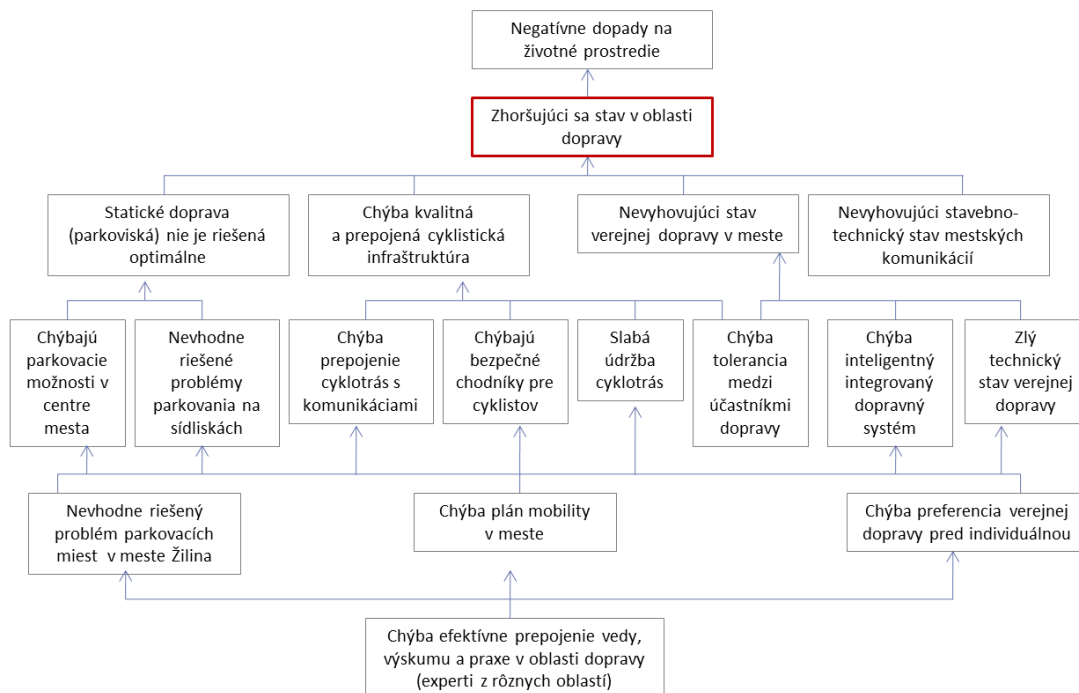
Negatívne dopady na životné prostredie

Zhoršujúci sa stav v oblasti dopravy

Statické doprava (parkoviská) nie je riešená optimálne

Chýba kvalitná a prepojená cyklistická infraštruktúra

Nevyhovujúci stav verejnej dopravy v meste

Nevyhovujúci stavebno-technický stav mestských komunikácií

Chýbajú parkovacie možnosti v centre mesta

Nevhodne riešené problémy parkovania na sídliskách

Chýba prepojenie cyklotrás s komunikáciami

Chýbajú bezpečné chodníky pre cyklistov

Slabá údržba cyklotrás

Chýba tolerancia medzi účastníkmi dopravy

Chýba inteligentný integrovaný dopravný systém

Zlý technický stav verejnej dopravy

Nevhodne riešený problém parkovacích miest v meste Žilina

Chýba plán mobility v meste

Chýba preferencia verejnej dopravy pred individuálnou

Chýba efektívne prepojenie vedy, výskumu a praxe v oblasti dopravy (experti z rôznych oblastí)